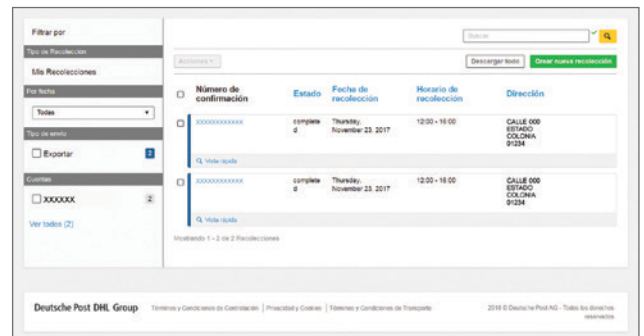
Filtrar por

Tipo de Recolección

Mis Recolecciones

Por fecha

Todas

Tipo de envío

Exportar 2

Cuentas

XXXXXX 2

Ver todos (2)

Buscar

Acciones

Descargar todo

Crear nueva recolección

| | Número de confirmación | Estado | Fecha de recolección | Horario de recolección | Dirección |
|---|---|---|---|---|---|
| | XXXXXXXXXXXX | completed | Thursday, November 23, 2017 | 12:00 - 16:00 | CALLE 000 ESTADO COLONIA 01234 |
| | Vista rápida | | | | |
| | XXXXXXXXXXXX | completed | Thursday, November 23, 2017 | 12:00 - 16:00 | CALLE 000 ESTADO COLONIA 01234 |
| | Vista rápida | | | | |

Mostrando 1 - 2 de 2 Recolecciones

Deutsche Post DHL Group

Términos y Condiciones de Contratación | Privacidad y Cookies | Términos y Condiciones de Transporte

2018 © Deutsche Post AG - Todos los derechos reservados